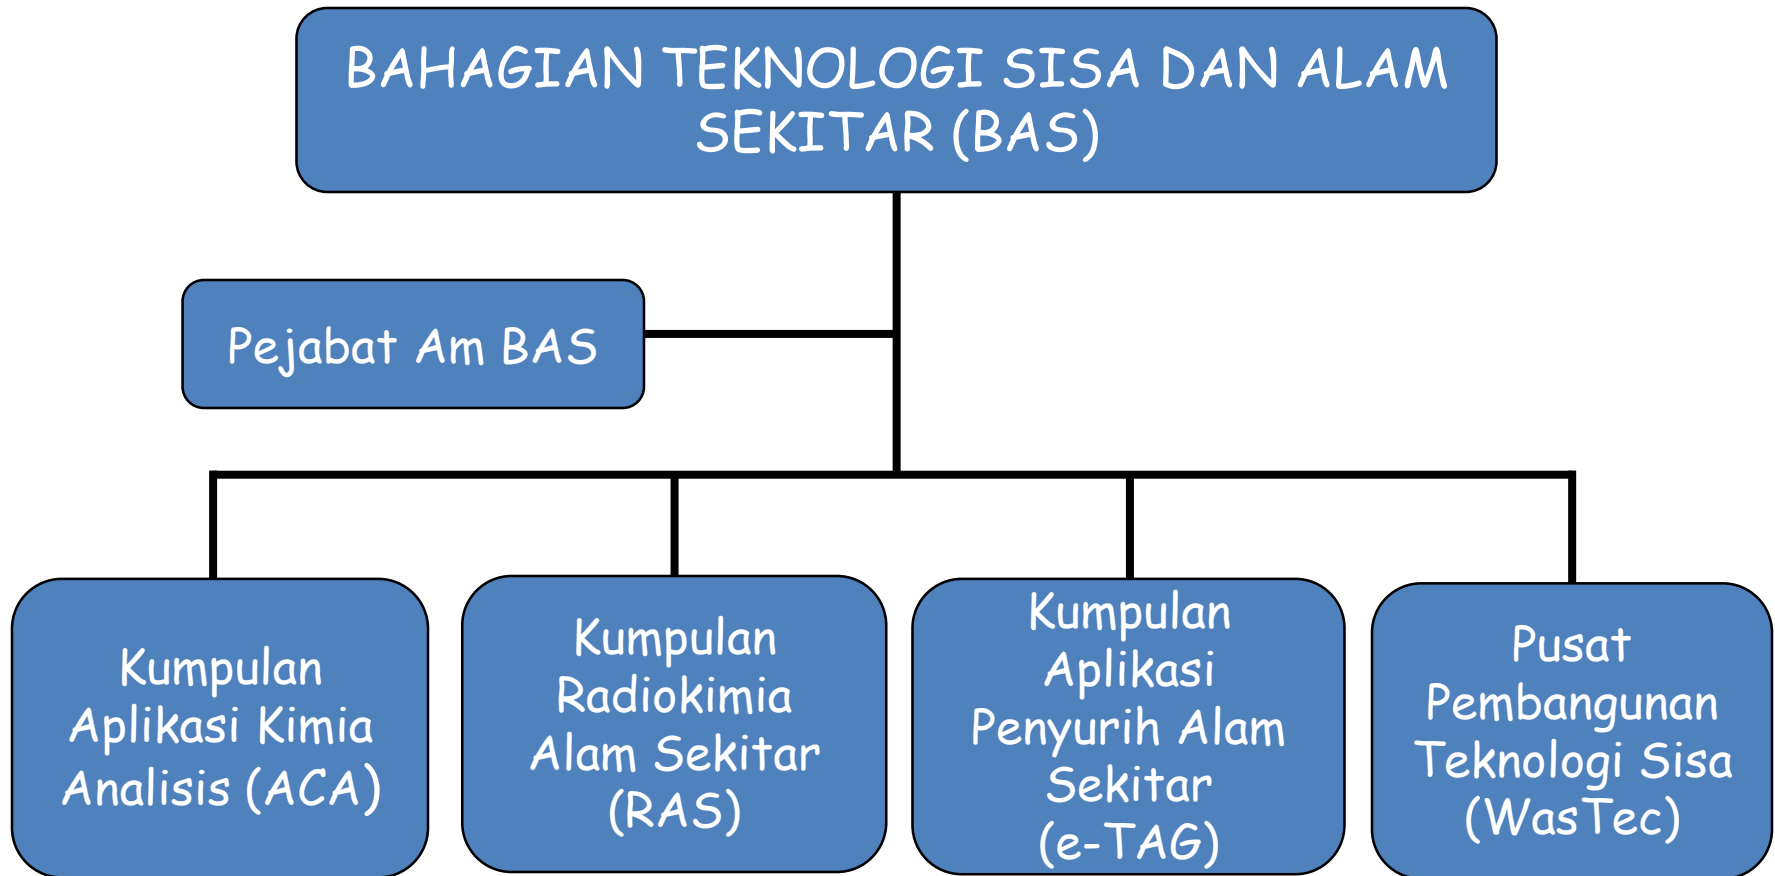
BAHAGIAN TEKNOLOGI SISA DAN ALAM SEKITAR (BAS)

Pejabat Am BAS

Kumpulan Aplikasi Kimia Analisis (ACA)

Kumpulan Radiokimia Alam Sekitar (RAS)

Kumpulan Aplikasi Penyurih Alam Sekitar (e-TAG)

Pusat Pembangunan Teknologi Sisa (WasTec)